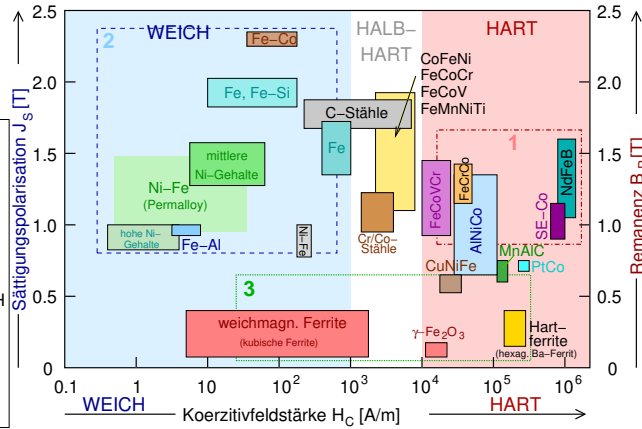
WEICH

HALB-HART

HART

2

1

3

Fe–Co

Fe, Fe–Si

C–Stähle

Fe

mittlere Ni–Gehalte

Ni–Fe (Permalloy)

hohe Ni-Gehalte

Fe–Al

Ni–Fe

CoFeNi FeCoCr FeCoV FeMnNiTi

Cr/Co–Stähle

FeCoVCr

FeCrCo

AlNiCo

SE–Co

NdFeB

MnAlC

CuNiFe

PtCo

weichmagn. Ferrite (kubische Ferrite)

γ–Fe$_2$O$_3$

Hart–ferrite (hexag. Ba–Ferrit)

Sättigungspolarisation J$_S$ [T]

Remanenz B$_R$ [T]

2.5

2.0

1.5

1.0

0.5

0

0.1

1

10

10$^2$

10$^3$

10$^4$

10$^5$

10$^6$

WEICH

Koerzitivfeldstärke H$_C$ [A/m]

HART